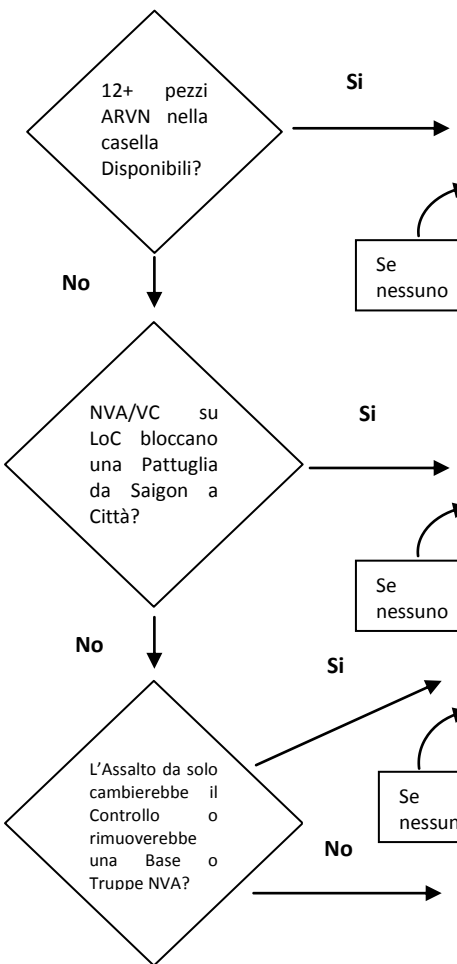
12+ pezzi ARVN nella casella Disponibili?

Si

Se nessuno

No

NVA/VC su LoC bloccano una Pattuglia da Saigon a Città?

Si

Se nessuno

No

Si

L'Assalto da solo cambierebbe il Controllo o rimuoverebbe una Base o Truppe NVA?

Se nessun

No